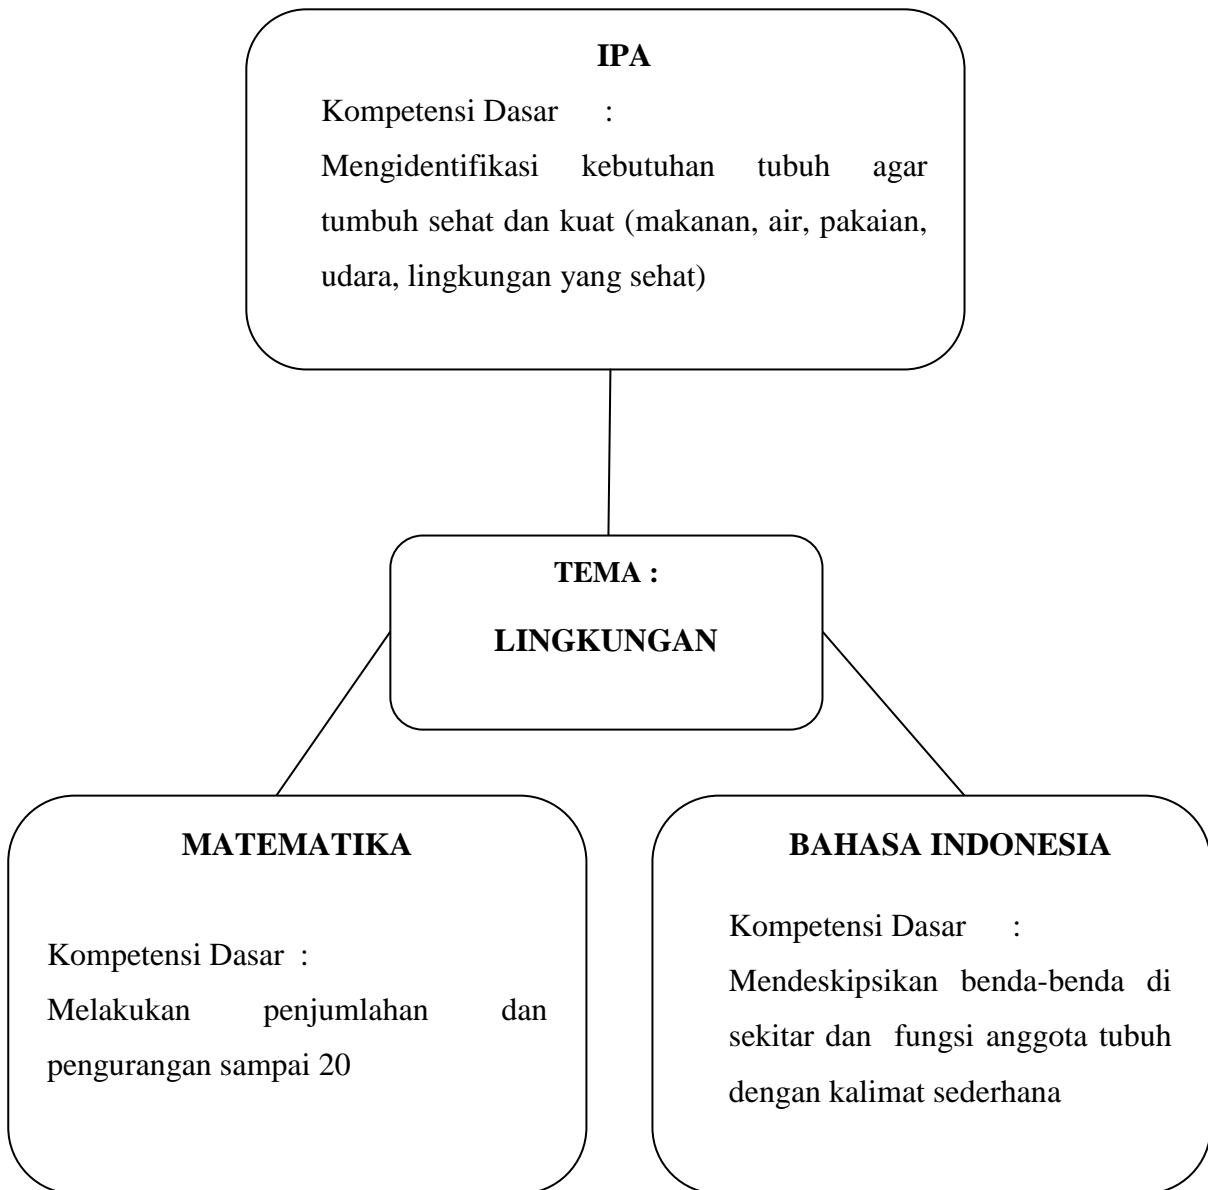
IPA

Kompetensi Dasar :

Mengidentifikasi kebutuhan tubuh agar tumbuh sehat dan kuat (makanan, air, pakaian, udara, lingkungan yang sehat)

TEMA :

LINGKUNGAN

MATEMATIKA

Kompetensi Dasar :

Melakukan penjumlahan dan pengurangan sampai 20

BAHASA INDONESIA

Kompetensi Dasar :

Mendeskipsikan benda-benda di sekitar dan fungsi anggota tubuh dengan kalimat sederhana